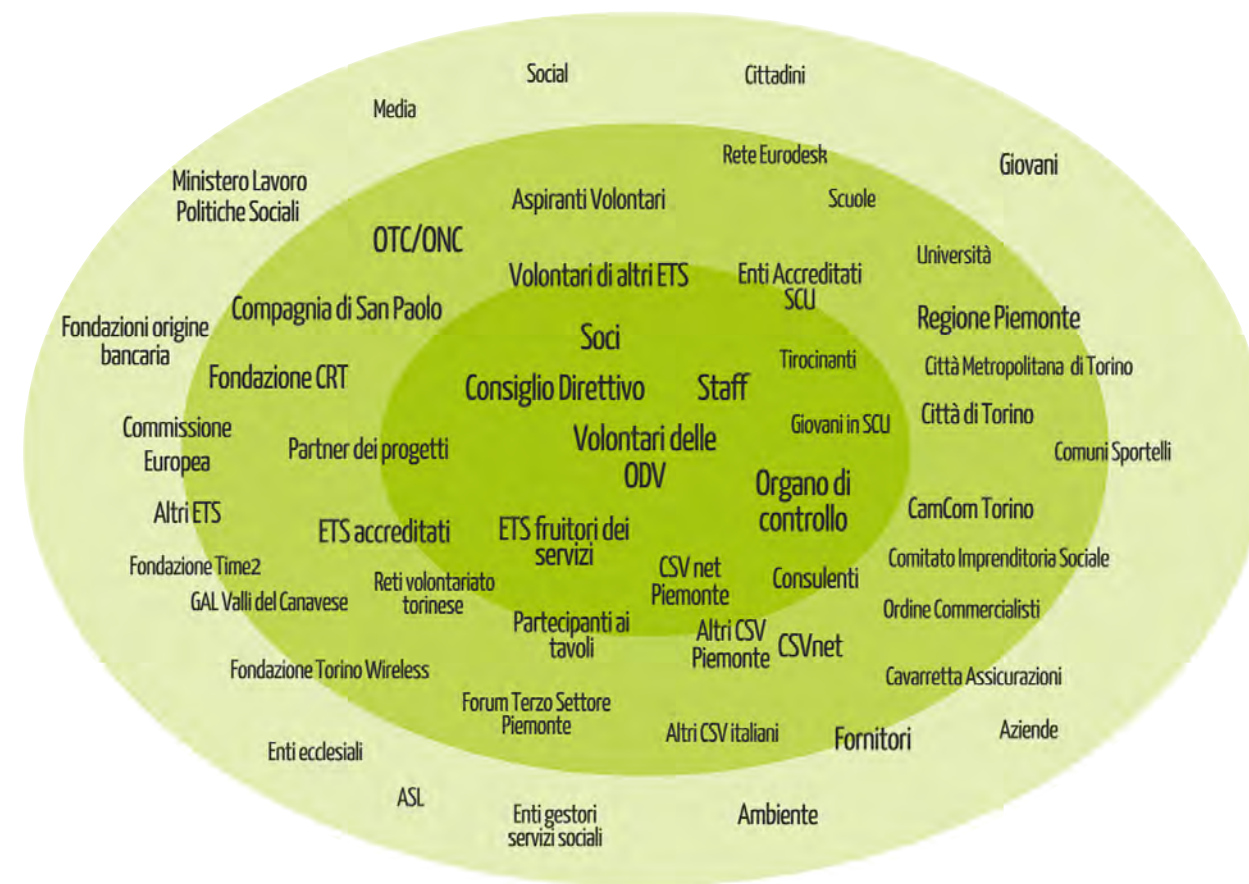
Social

Cittadini

Media

Rete Eurodesk

Giovani

Ministero Lavoro Politiche Sociali

Aspiranti Volontari

Scuole

OTC/ONC

Università

Volontari di altri ETS

Enti Accreditati SCU

Compagnia di San Paolo

Regione Piemonte

Fondazioni origine bancaria

Soci

Tirocinanti

Città Metropolitana di Torino

Fondazione CRT

Consiglio Direttivo

Staff

Città di Torino

Commissione Europea

Giovani in SCU

Partner dei progetti

Volontari delle ODV

Comuni Sportelli

Organo di controllo

Altri ETS

CamCom Torino

ETS accreditati

ETS fruitori dei servizi

Comitato Imprenditoria Sociale

Fondazione Time2

CSV net Piemonte

Consulenti

Reti volontariato torinese

GAL Valli del Canavese

Ordine Commercialisti

Partecipanti ai tavoli

Altri CSV Piemonte

CSVnet

Fondazione Torino Wireless

Cavarretta Assicurazioni

Forum Terzo Settore Piemonte

Aziende

Altri CSV italiani

Fornitori

Enti ecclesiali

ASL

Enti gestori servizi sociali

Ambiente